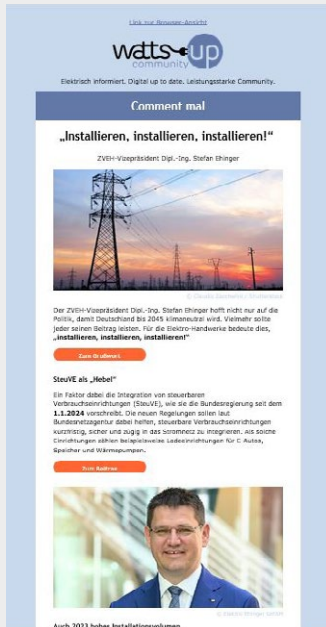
Click zur Browser-Ansicht

watts up community

Elektrisch informiert. Digital up to date. Leistungsstarke Community.

Comment mal

„Installieren, installieren, installieren!"

ZVEH-Vizepräsident Dipl.-Ing. Stefan Ehinger

© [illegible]

Der ZVEH-Vizepräsident Dipl.-Ing. Stefan Ehinger hofft nicht nur auf die Politik, damit Deutschland bis 2045 klimaneutral wird. Vielmehr sollte jeder seinen Beitrag leisten. Für die Elektro-Handwerke bedeute dies, „installieren, installieren, installieren!"

Zum Grußwort

SteuVE als „Hebel"

Ein Faktor dabei ist die Integration von steuerbaren Verbrauchseinrichtungen (SteuVE), wie sie die Bundesregierung seit dem 1.1.2024 vorschreibt. Die neuen Regelungen sollen laut Bundesnetzagentur dabei helfen, steuerbare Verbrauchseinrichtungen kurzfristig, sicher und zügig in das Stromnetz zu integrieren. Als solche Einrichtungen zählen beispielsweise Ladeeinrichtungen für E-Autos, Speicher und Wärmepumpen.

Zum Beitrag

© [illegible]

Auch 2023 hohes Installationsvolumen